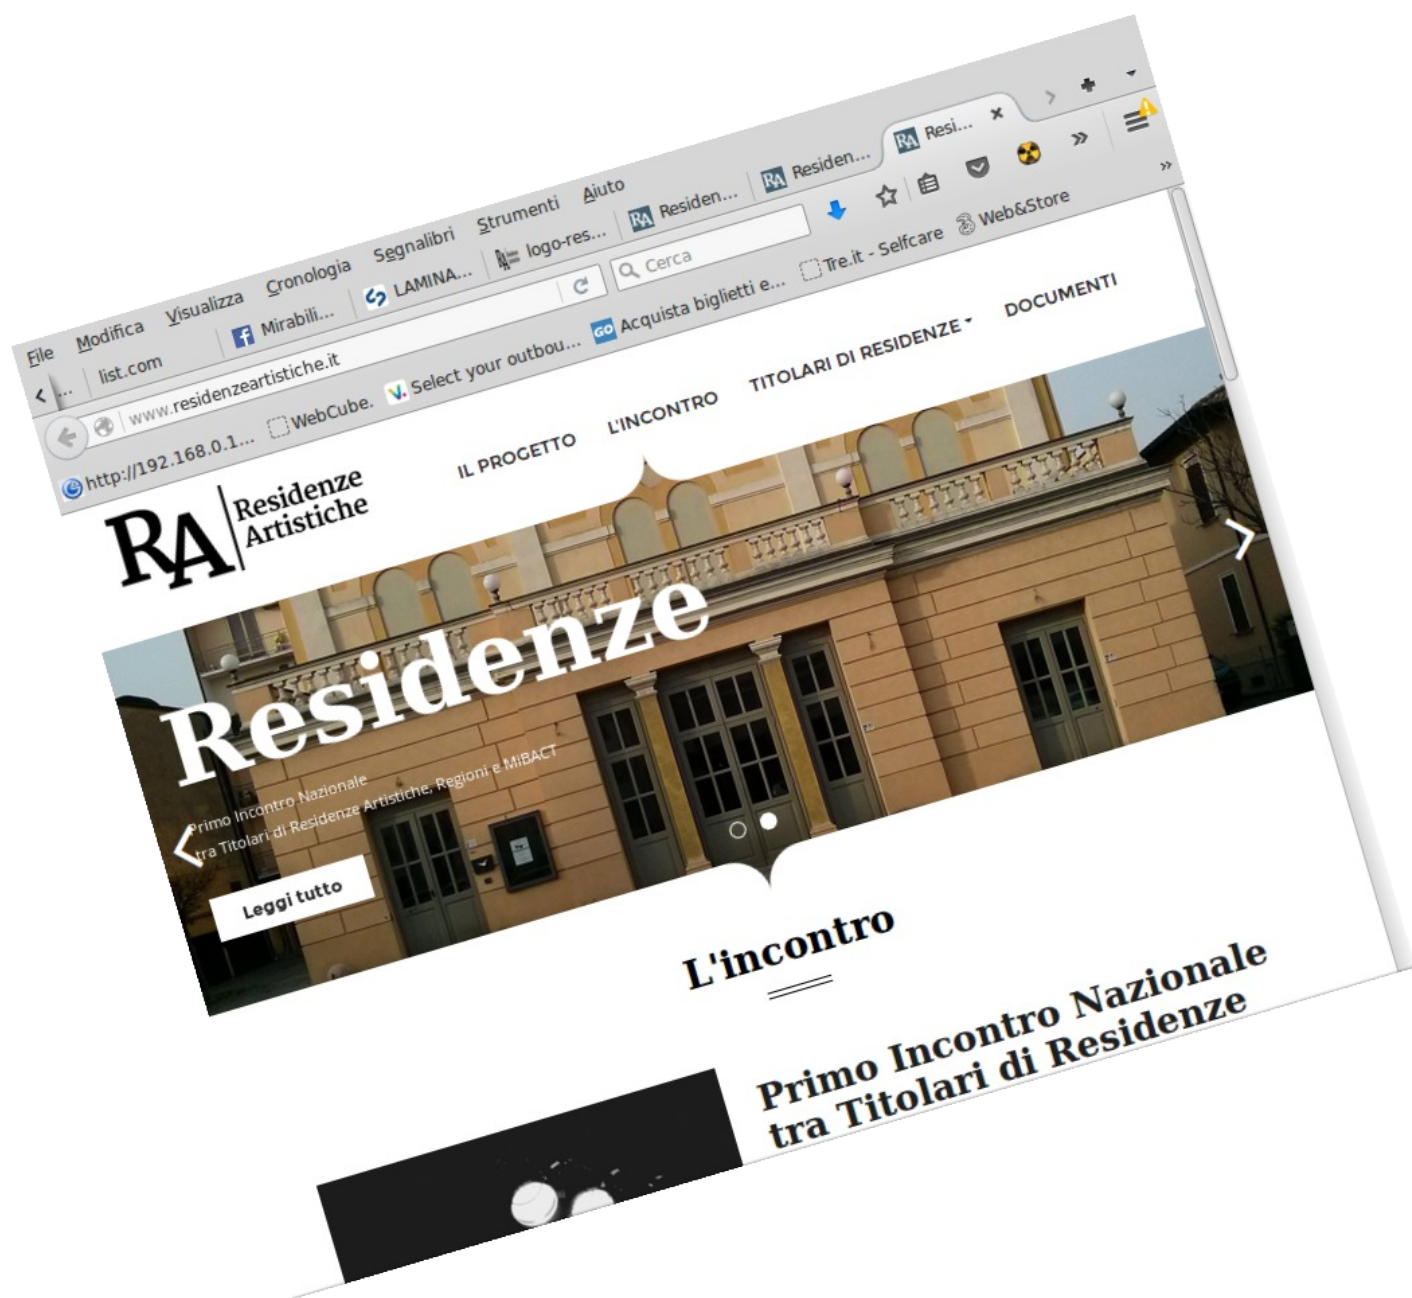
File Modifica Visualizza Cronologia Segnalibri Strumenti Aiuto

list.com | Mirabili... | LAMINA... | logo-res... | Residen... | Residen... | Resi... ×

www.residenzeartistiche.it

Cerca

http://192.168.0.1... WebCube. Select your outbou... Acquista biglietti e... Tre.it - Selfcare Web&Store

RA Residenze Artistiche

IL PROGETTO L'INCONTRO TITOLARI DI RESIDENZE DOCUMENTI

Residenze

Primo Incontro Nazionale tra Titolari di Residenze Artistiche, Regioni e MiBACT

Leggi tutto

L'incontro

Primo Incontro Nazionale tra Titolari di Residenze